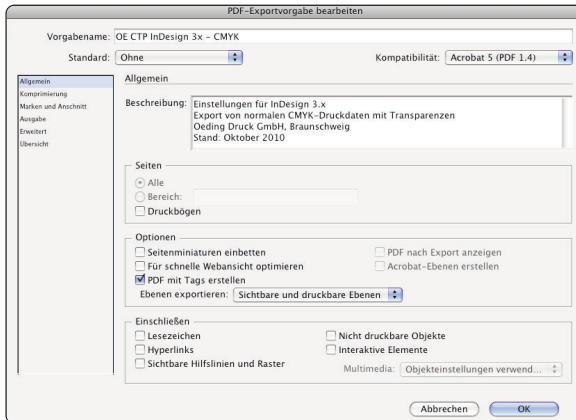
PDF-Exportvorgabe bearbeiten

Vorgabename: OE CTP InDesign 3x - CMYK

Standard: Ohne

Kompatibilität: Acrobat 5 (PDF 1.4)

Allgemein
Komprimierung
Marken und Anschnitt
Ausgabe
Erweitert
Übersicht

Allgemein

Beschreibung: Einstellungen für InDesign 3.x
Export von normalen CMYK-Druckdaten mit Transparenzen
Oeding Druck GmbH, Braunschweig
Stand: Oktober 2010

Seiten

Alle

Bereich:

Druckbögen

Optionen

Seitenminiaturen einbetten

Für schnelle Webansicht optimieren

PDF mit Tags erstellen

Ebenen exportieren: Sichtbare und druckbare Ebenen

PDF nach Export anzeigen

Acrobat-Ebenen erstellen

Einschließen

Lesezeichen

Hyperlinks

Sichtbare Hilfslinien und Raster

Nicht druckbare Objekte

Interaktive Elemente

Multimedia: Objekteinstellungen verwend...

Abbrechen

OK